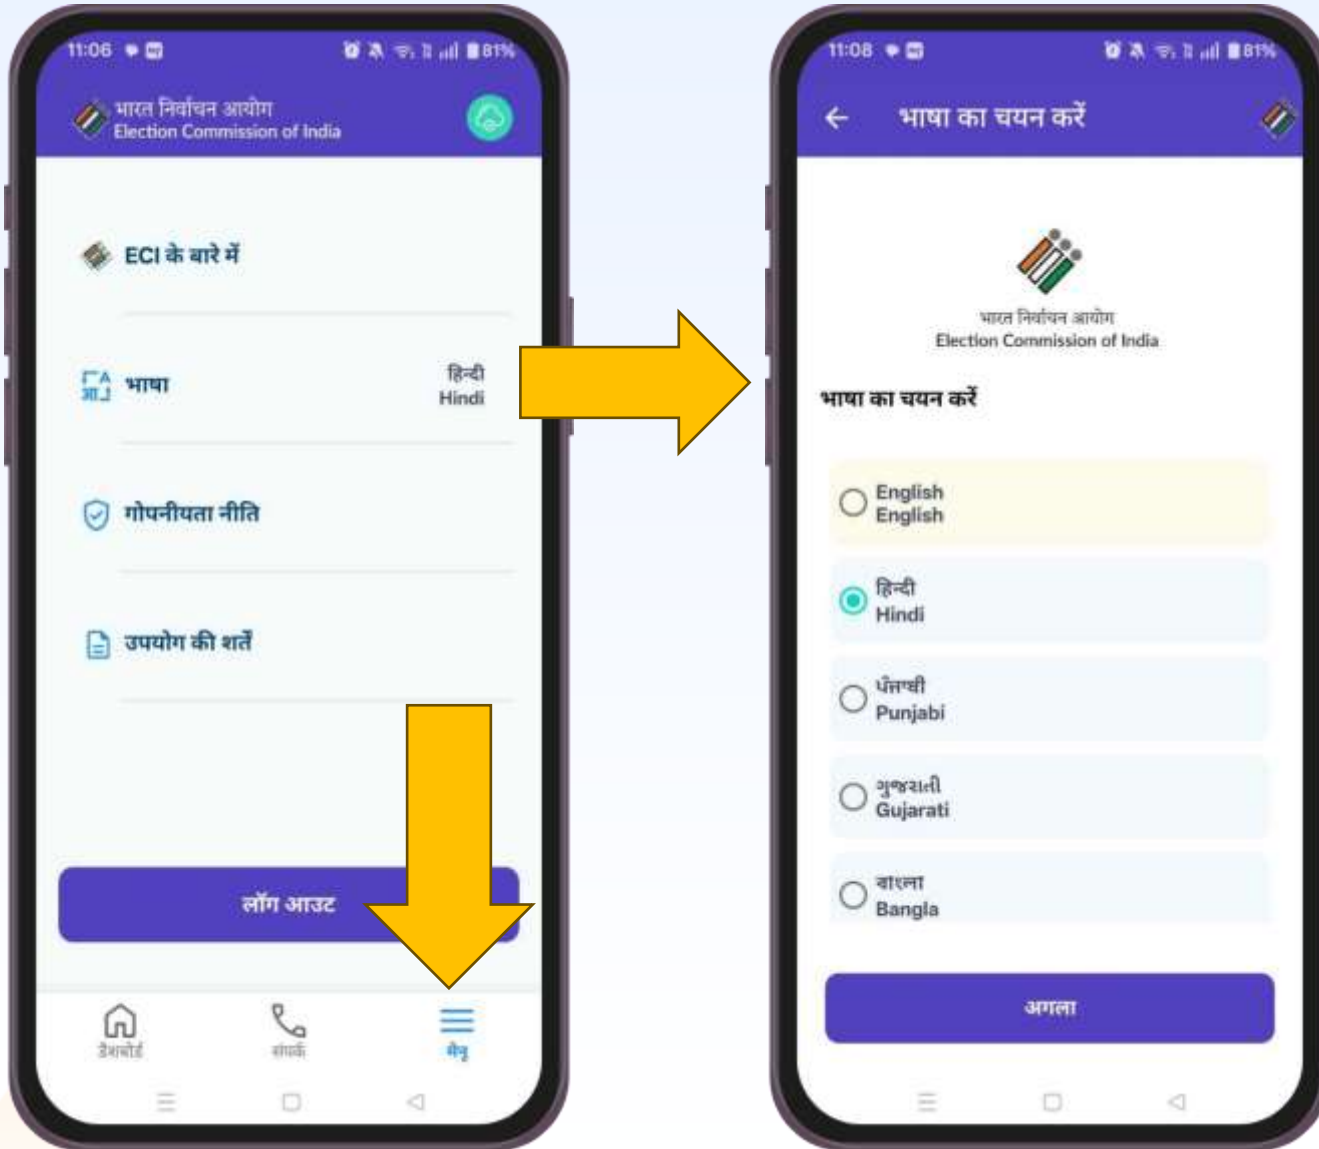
11:06

81%

भारत निर्वाचन आयोग
Election Commission of India

ECI के बारे में

भाषा
हिन्दी
Hindi

गोपनीयता नीति

उपयोग की शर्तें

लॉग आउट

डैशबोर्ड

संपर्क

मेनू

11:08

81%

भाषा का चयन करें

भारत निर्वाचन आयोग
Election Commission of India

भाषा का चयन करें

English
English

हिन्दी
Hindi

ਪੰਜਾਬੀ
Punjabi

ગુજરાતી
Gujarati

বাংলা
Bangla

अगला